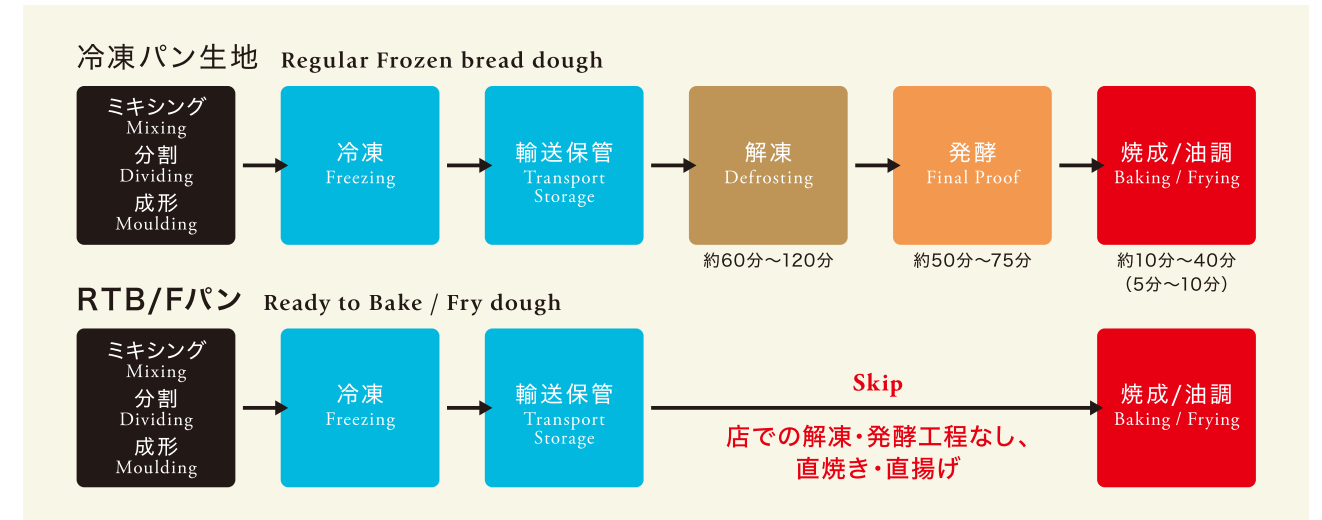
冷凍パン生地 Regular Frozen bread dough

ミキシング
Mixing
分割
Dividing
成形
Moulding

冷凍
Freezing

輸送保管
Transport
Storage

解凍
Defrosting
約60分〜120分

発酵
Final Proof
約50分〜75分

焼成/油調
Baking / Frying
約10分〜40分
(5分〜10分)

RTB/Fパン Ready to Bake / Fry dough

ミキシング
Mixing
分割
Dividing
成形
Moulding

冷凍
Freezing

輸送保管
Transport
Storage

Skip
店での解凍・発酵工程なし、
直焼き・直揚げ

焼成/油調
Baking / Frying